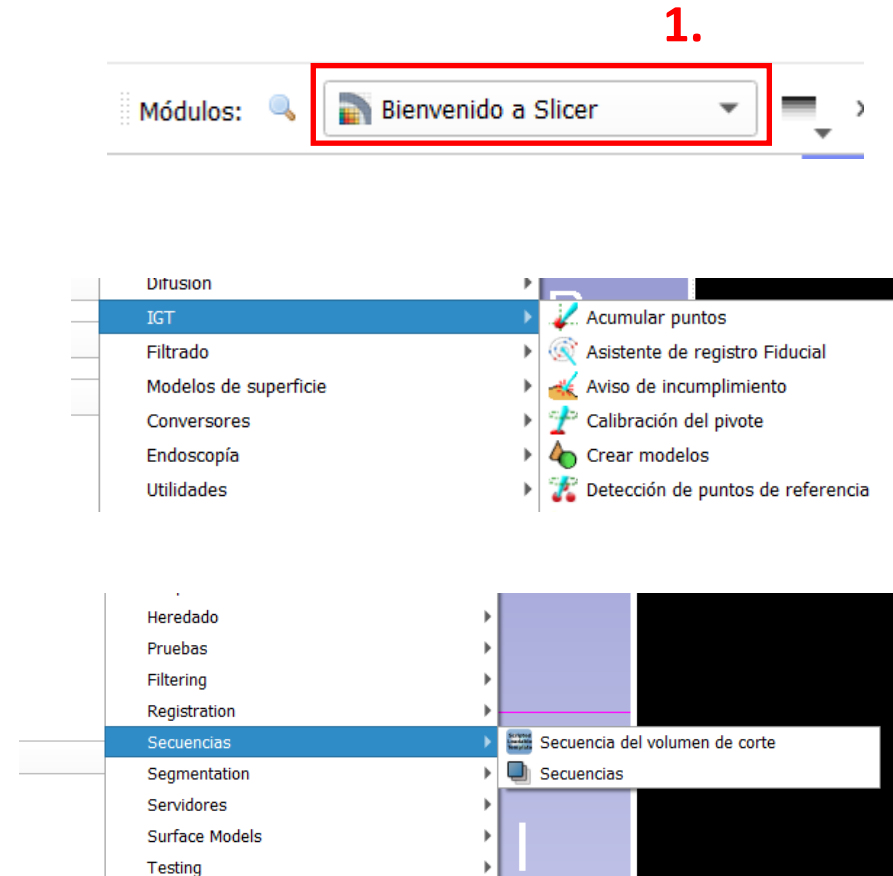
1.

Módulos: Bienvenido a Slicer

Difusion
IGT
Filtrado
Modelos de superficie
Conversores
Endoscopía
Utilidades

Acumular puntos
Asistente de registro Fiducial
Aviso de incumplimiento
Calibración del pivote
Crear modelos
Detección de puntos de referencia

Heredado
Pruebas
Filtering
Registration
Secuencias
Segmentation
Servidores
Surface Models
Testing

Secuencia del volumen de corte
Secuencias